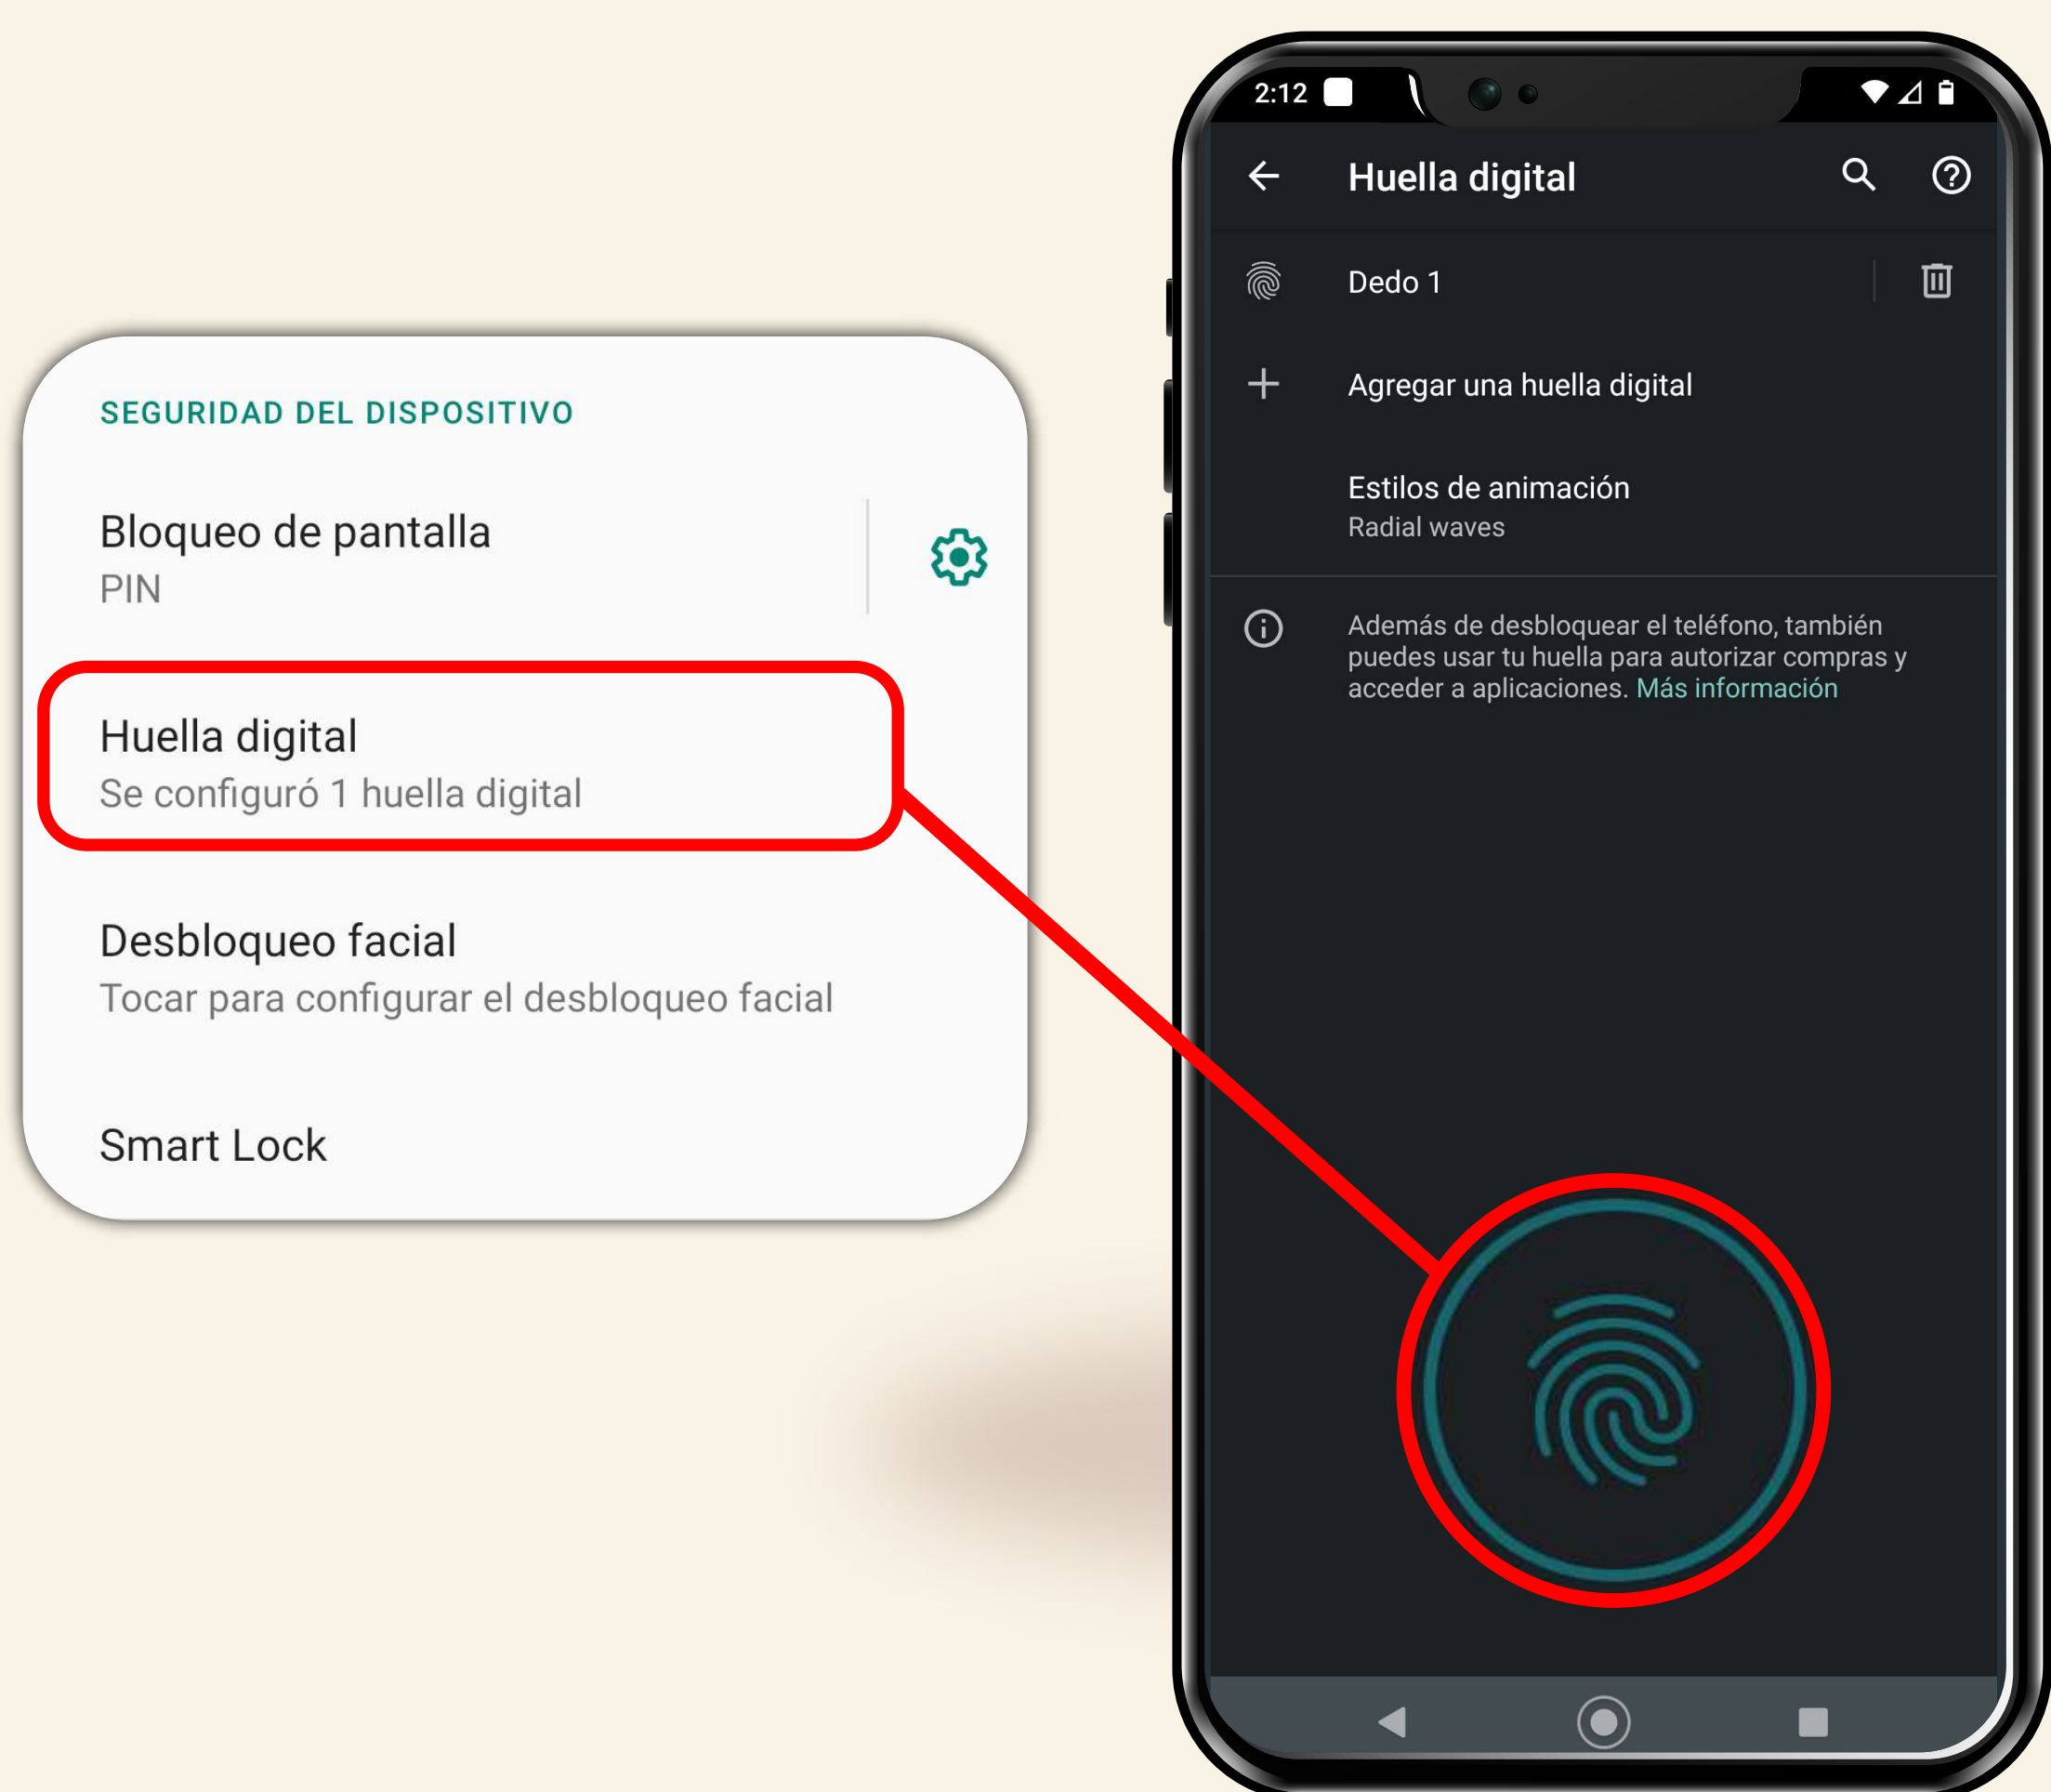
SEGURIDAD DEL DISPOSITIVO

Bloqueo de pantalla
PIN

Huella digital
Se configuró 1 huella digital

Desbloqueo facial
Tocar para configurar el desbloqueo facial

Smart Lock

2:12

Huella digital

Dedo 1

Agregar una huella digital

Estilos de animación
Radial waves

Además de desbloquear el teléfono, también puedes usar tu huella para autorizar compras y acceder a aplicaciones. Más información